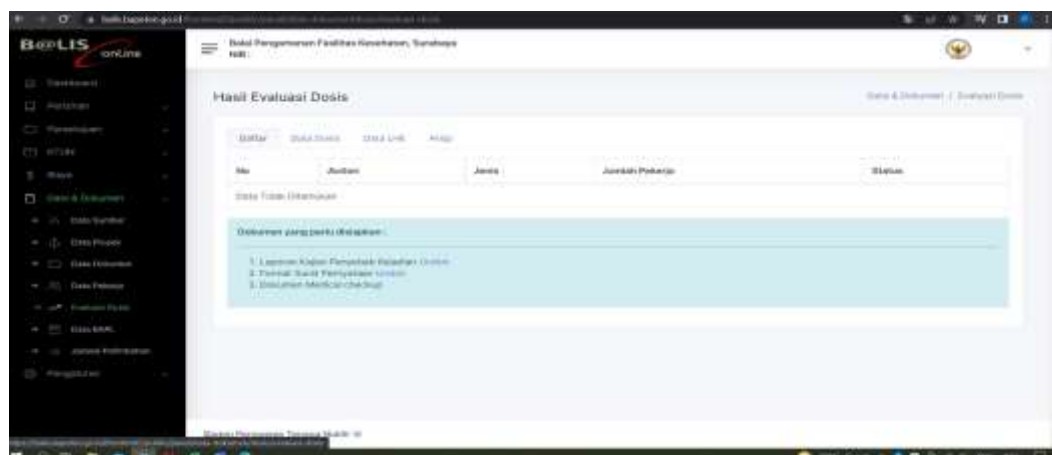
B@LIS online

Balai Pengamanan Fasilitas Kesehatan, Surabaya
NIB :

Hasil Evaluasi Dosis

Data & Dokumen / Evaluasi Dosis

Daftar | Data Dosis | Data Unit | Arsip

| No | Jadwal | Jenis | Jumlah Pekerja | Status |
|---|---|---|---|---|
| Data Tidak Ditemukan | | | | |

Dokumen yang perlu disiapkan :

1. Laporan Kajian Penyebab Kejadian Unduh
2. Format Surat Pernyataan Unduh
3. Dokumen Medical checkup

Dashboard
Perizinan
Pemantauan
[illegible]
Biaya
Data & Dokumen
Data Sumber
Data Pesawat
Data Dokumen
Data Pekerja
Evaluasi Dosis
Data MRL
Jadwal Kalibrasi
Pengaturan

Badan Pengawas Tenaga Nuklir ©